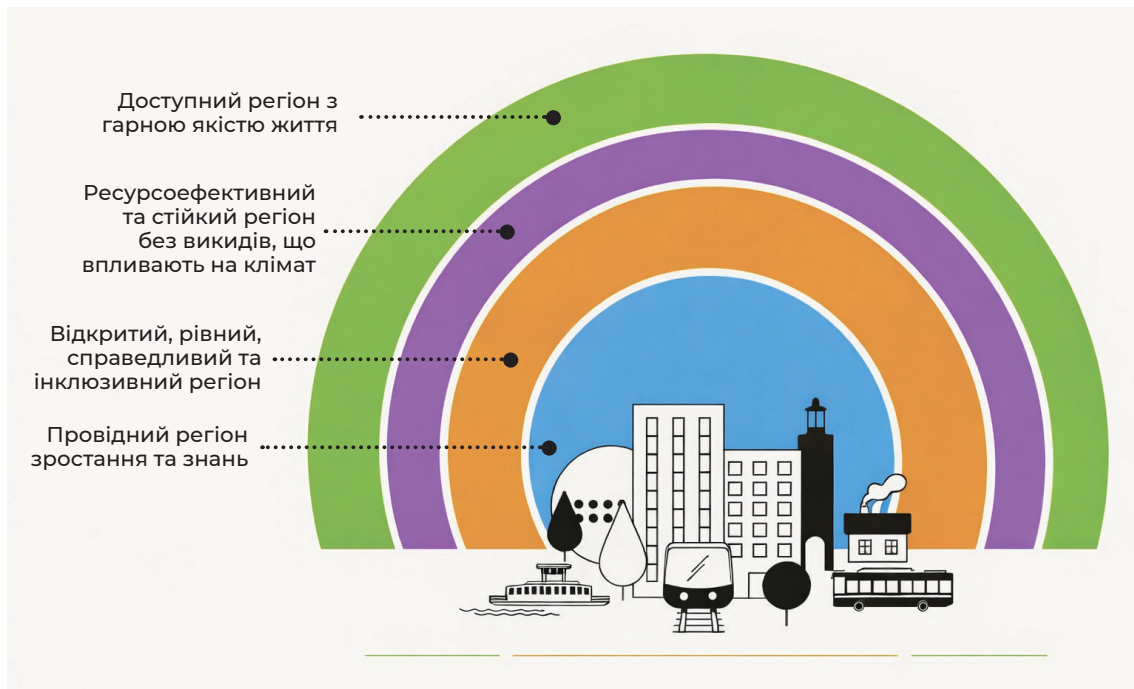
Доступний регіон з гарною якістю життя

Ресурсоефективний та стійкий регіон без викидів, що впливають на клімат

Відкритий, рівний, справедливий та інклюзивний регіон

Провідний регіон зростання та знань